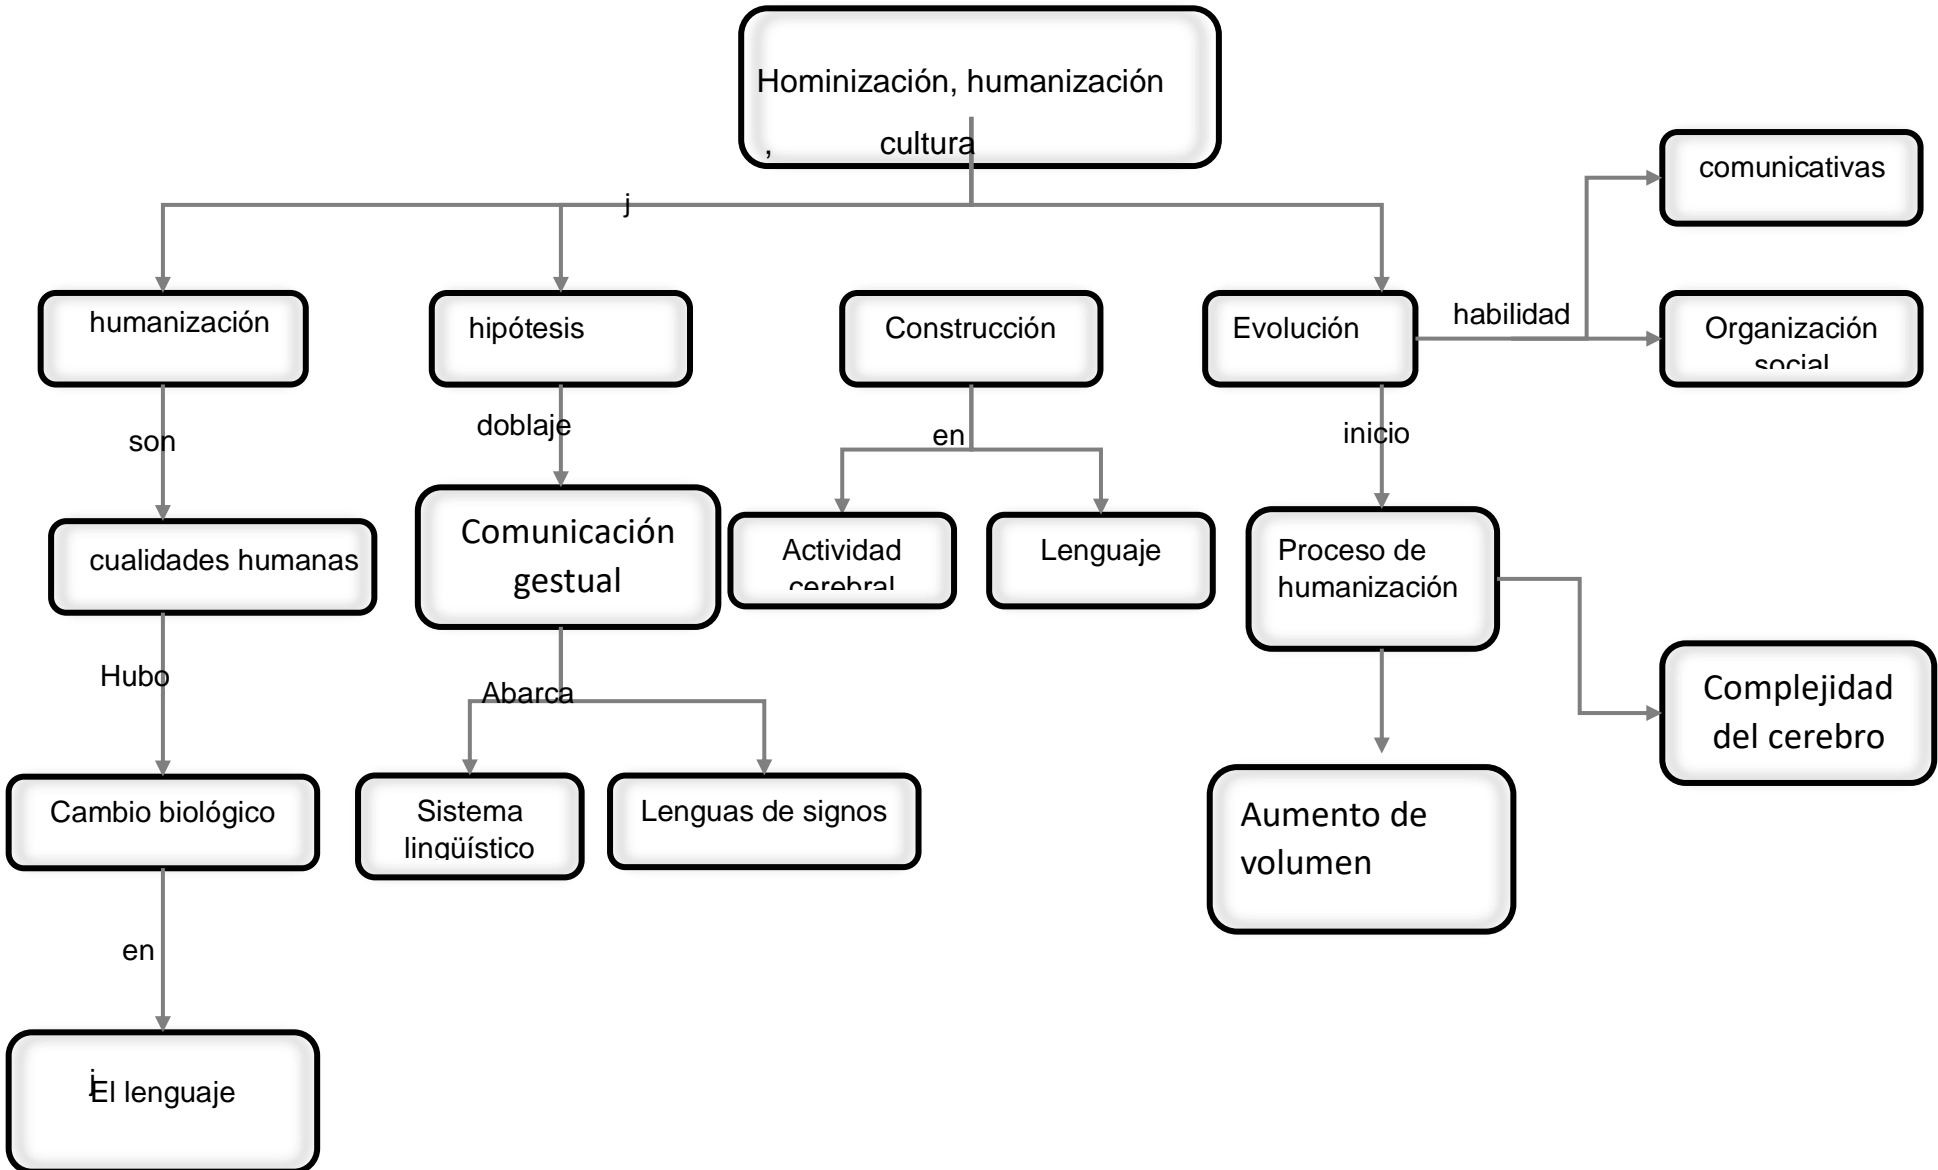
Hominización, humanización

, cultura

j

humanización

hipótesis

Construcción

Evolución

habilidad

comunicativas

Organización social

son

doblaje

en

inicio

cualidades humanas

Comunicación gestual

Actividad cerebral

Lenguaje

Proceso de humanización

Hubo

Abarca

Complejidad del cerebro

Cambio biológico

Sistema lingüístico

Lenguas de signos

Aumento de volumen

en

El lenguaje